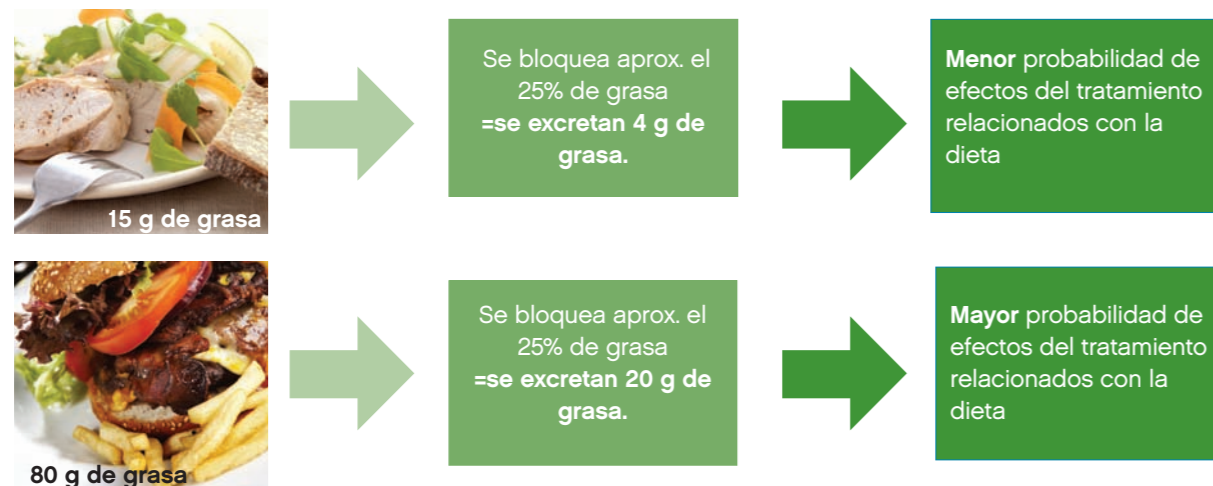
15 g de grasa

Se bloquea aprox. el 25% de grasa
**=se excretan 4 g de grasa.**

**Menor** probabilidad de efectos del tratamiento relacionados con la dieta

80 g de grasa

Se bloquea aprox. el 25% de grasa
**=se excretan 20 g de grasa.**

**Mayor** probabilidad de efectos del tratamiento relacionados con la dieta